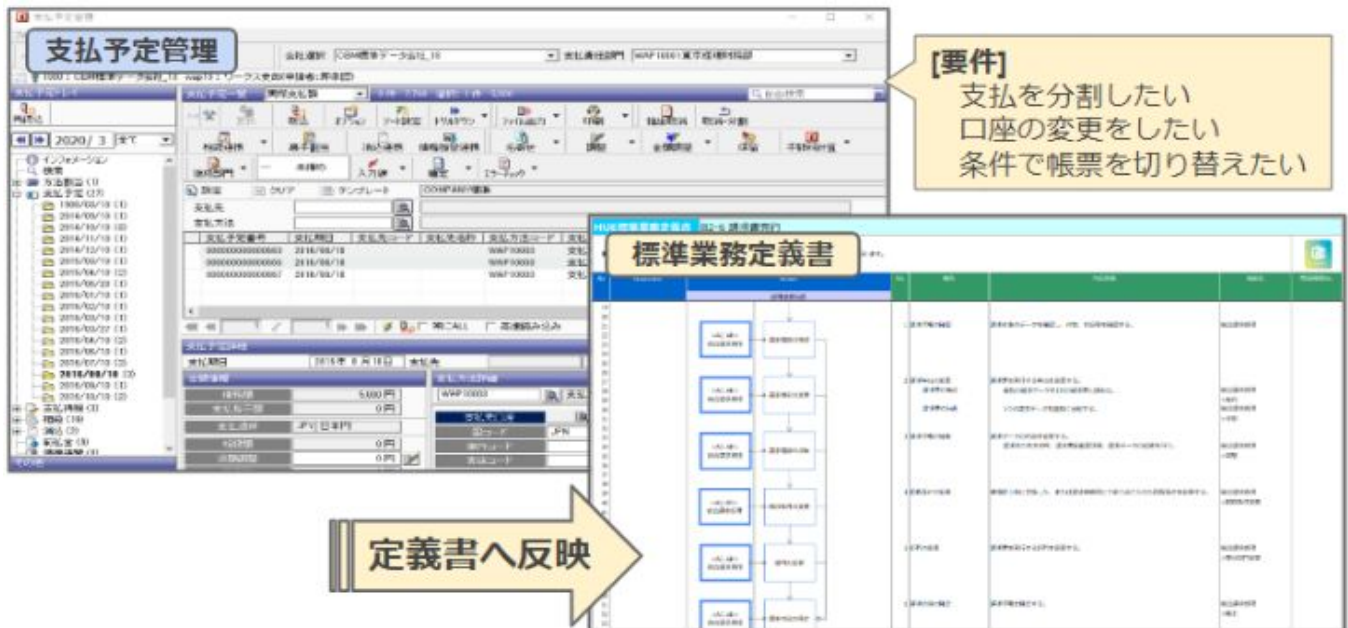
支払予定管理

[要件]
支払を分割したい
口座の変更をしたい
条件で帳票を切り替えたい

標準業務定義書

定義書へ反映

2020/ 3
インフォメーション
検索
支払予定一覧
支払予定番号
支払期日
2016/08/18
2016/08/18
2016/08/18
WAP10003
5,000円
0円
JPY 日本円
0円
0円